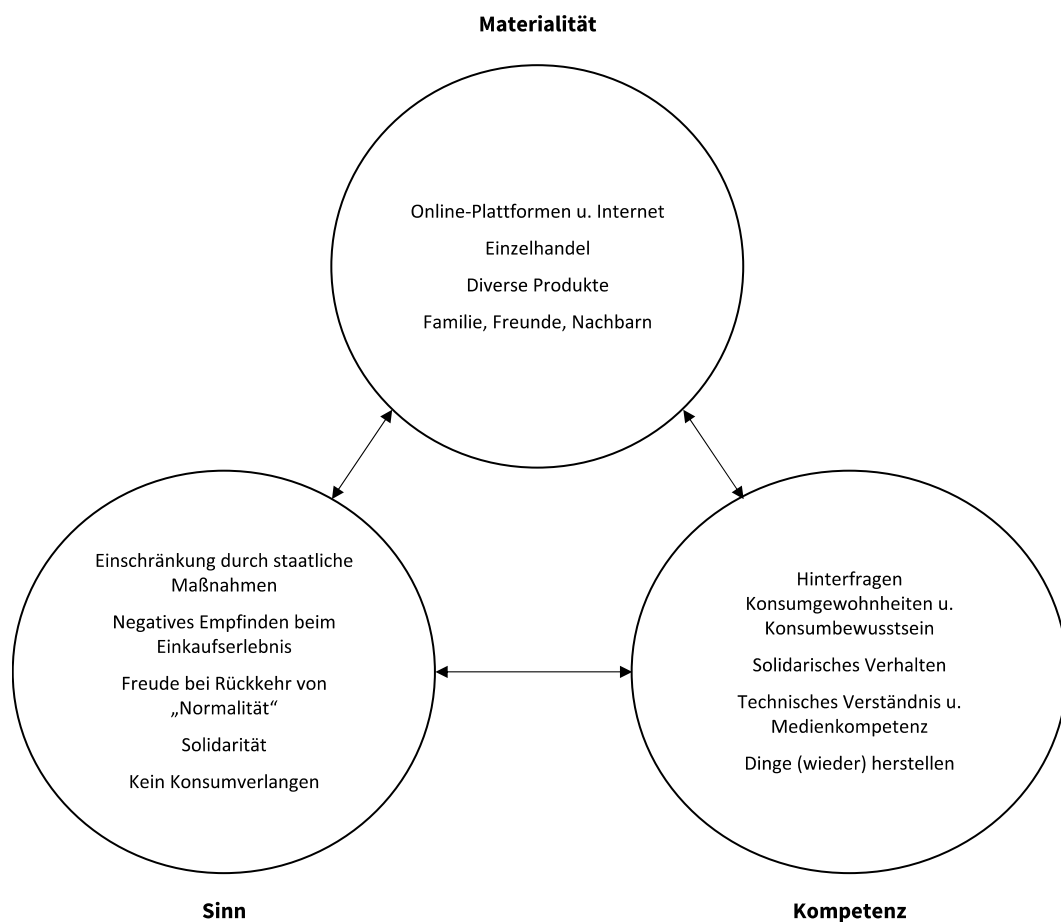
Materialität

Online-Plattformen u. Internet

Einzelhandel

Diverse Produkte

Familie, Freunde, Nachbarn

Einschränkung durch staatliche Maßnahmen

Negatives Empfinden beim Einkaufserlebnis

Freude bei Rückkehr von „Normalität“

Solidarität

Kein Konsumverlangen

Hinterfragen Konsumgewohnheiten u. Konsumbewusstsein

Solidarisches Verhalten

Technisches Verständnis u. Medienkompetenz

Dinge (wieder) herstellen

Sinn

Kompetenz